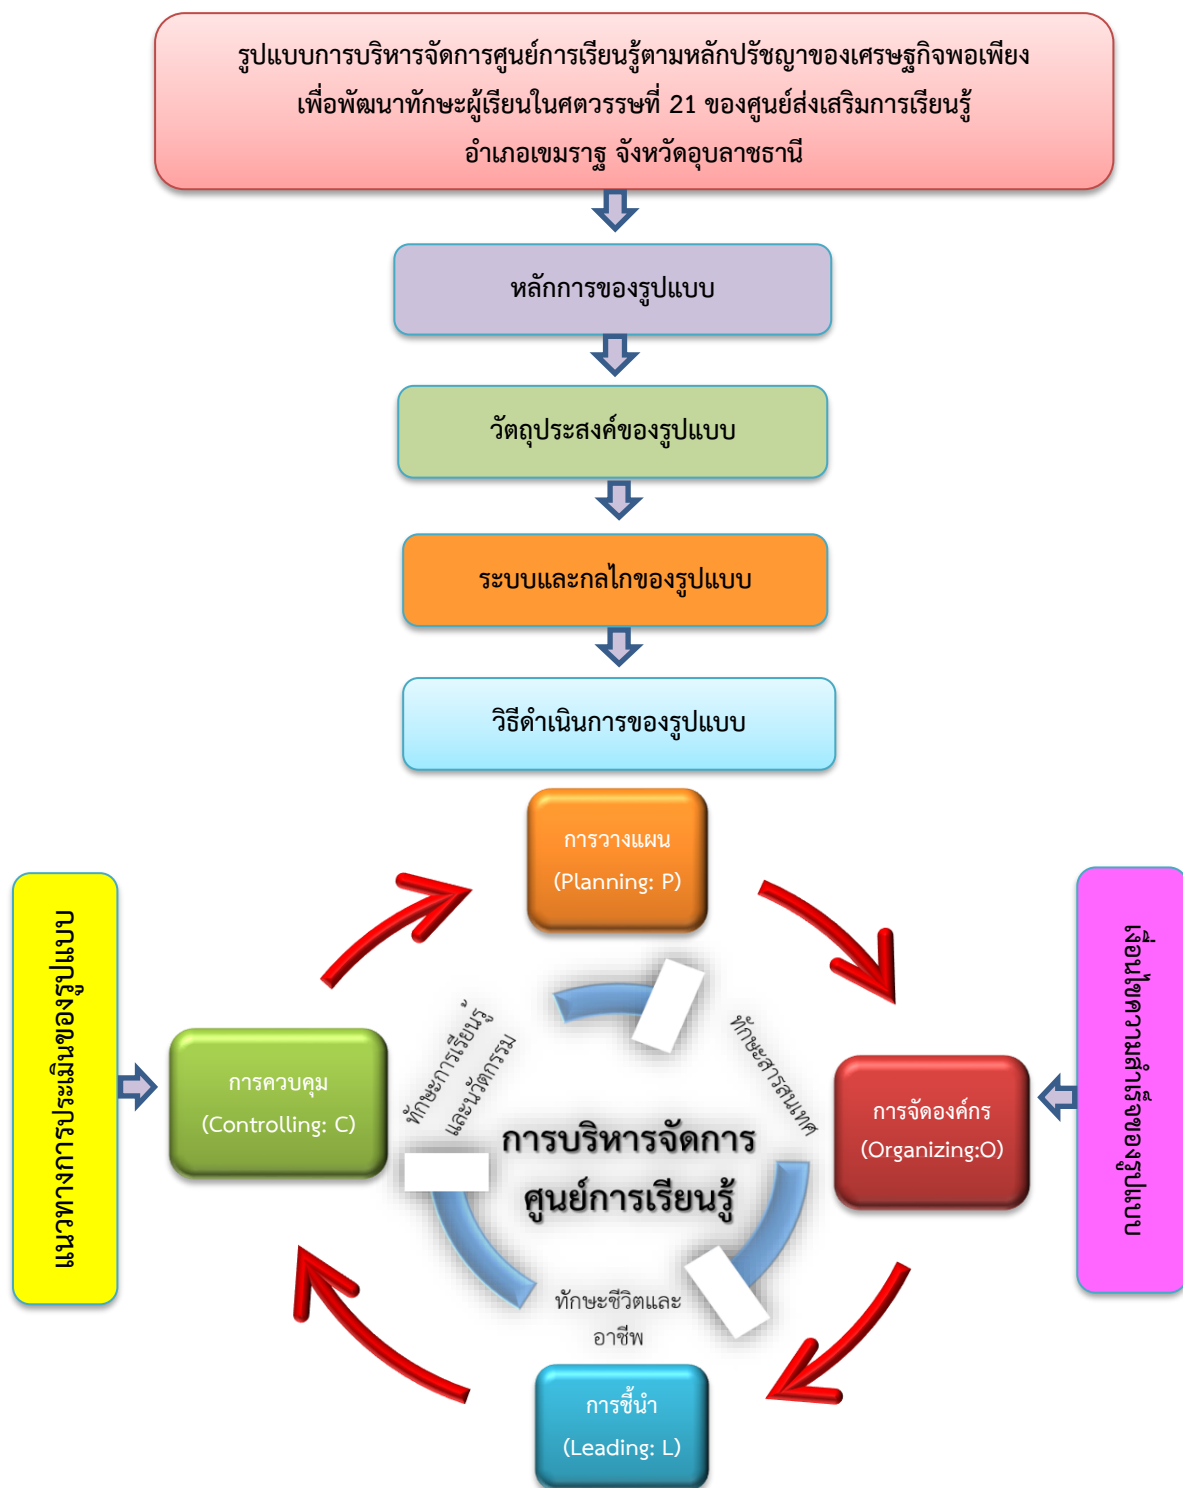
รูปแบบการบริหารจัดการศูนย์การเรียนรู้ตามหลักปรัชญาของเศรษฐกิจพอเพียง เพื่อพัฒนาทักษะผู้เรียนในศตวรรษที่ 21 ของศูนย์ส่งเสริมการเรียนรู้ อำเภอเขมราฐ จังหวัดอุบลราชธานี

หลักการของรูปแบบ

วัตถุประสงค์ของรูปแบบ

ระบบและกลไกของรูปแบบ

วิธีดำเนินการของรูปแบบ

การวางแผน (Planning: P)

แนวทางการประเมินของรูปแบบ

เงื่อนไขความสำเร็จของรูปแบบ

ทักษะการเรียนรู้และนวัตกรรม

ทักษะสารสนเทศ

การควบคุม (Controlling: C)

การบริหารจัดการศูนย์การเรียนรู้

การจัดองค์กร (Organizing:O)

ทักษะชีวิตและอาชีพ

การชี้นำ (Leading: L)